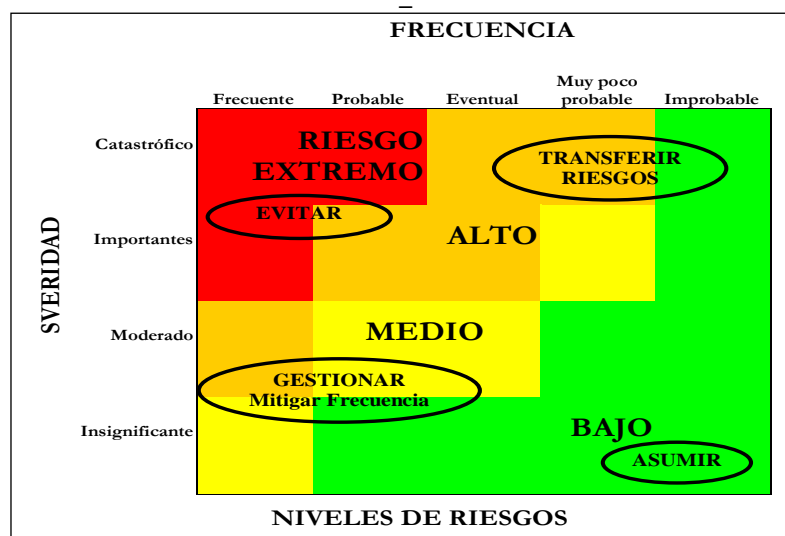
FRECUENCIA

Frecuente Probable Eventual Muy poco probable Improbable

SVERIDAD

Catastrófico

Importantes

Moderado

Insignificante

RIESGO EXTREMO

TRANSFERIR RIESGOS

EVITAR

ALTO

MEDIO

GESTIONAR Mitigar Frecuencia

BAJO

ASUMIR

NIVELES DE RIESGOS